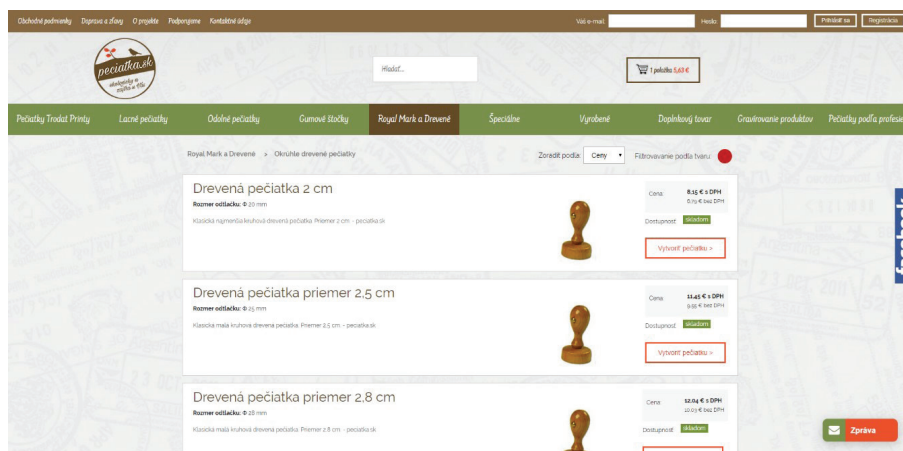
Obchodné podmienky Doprava a platby O projekte Podporujeme Kontaktné údaje

Váš e-mail: Heslo: Prihlásiť sa Registrácia

pečiatka.sk

Hľadať...

1 položka 5,63 €

Pečiatky Trodat Printy Lacné pečiatky Odolné pečiatky Gumové štočky Royal Mark a Drevené Špeciálne Vyrobené Doplnkový tovar Gravírovanie produktov Pečiatky podľa profesie

Royal Mark a Drevené > Okrúhle drevené pečiatky

Zoradiť podľa: Ceny

Filtrovanie podľa tvaru:

Drevená pečiatka 2 cm

Rozmer odtlačku: Φ 20 mm

Klasická najmenšia kruhová drevená pečiatka. Priemer 2 cm. - peciatka.sk

Cena: 8,15 € s DPH
6,79 € bez DPH

Dostupnosť: skladom

Vytvoriť pečiatku >

Drevená pečiatka priemer 2,5 cm

Rozmer odtlačku: Φ 25 mm

Klasická malá kruhová drevená pečiatka. Priemer 2,5 cm. - peciatka.sk

Cena: 11,45 € s DPH
9,55 € bez DPH

Dostupnosť: skladom

Vytvoriť pečiatku >

Drevená pečiatka priemer 2,8 cm

Rozmer odtlačku: Φ 28 mm

Klasická malá kruhová drevená pečiatka. Priemer 2,8 cm. - peciatka.sk

Cena: 12,04 € s DPH
10,03 € bez DPH

Dostupnosť: skladom

facebook

Zpráva